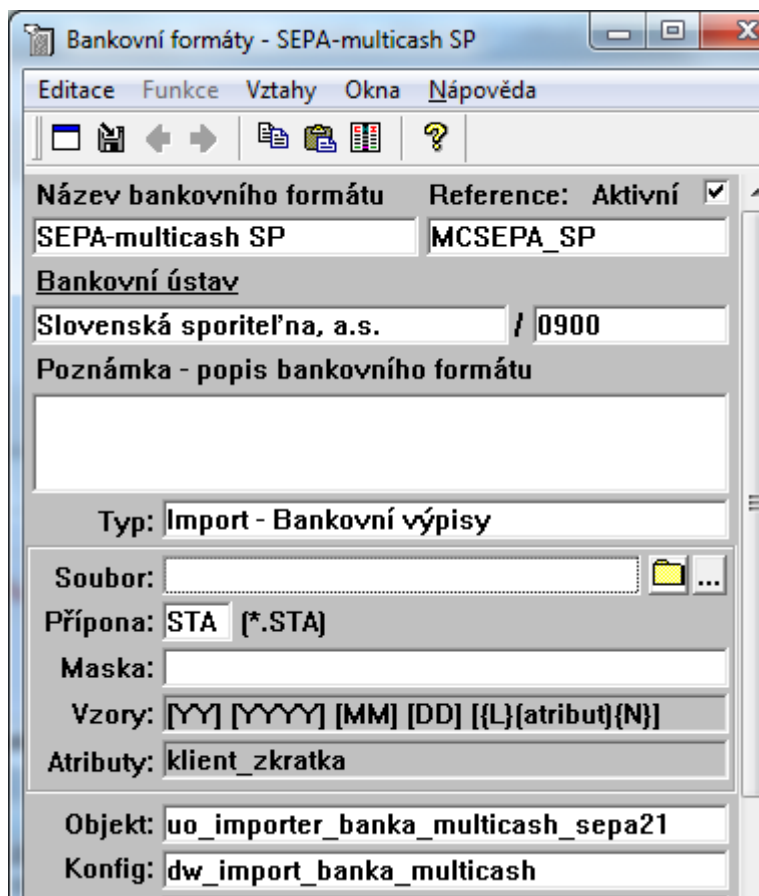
Bankovní formáty - SEPA-multicash SP

Editace Funkce Vztahy Okna Nápověda

Název bankovního formátu Reference: Aktivní

SEPA-multicash SP MCSEPA_SP

Bankovní ústav

Slovenská sporiteľna, a.s. / 0900

Poznámka - popis bankovního formátu

Typ: Import - Bankovní výpisy

Soubor: ...

Přípona: STA (*.STA)

Maska:

Vzory: [YY] [YYYY] [MM] [DD] [{L}(atribut){N}]

Atributy: klient_zkratka

Objekt: uo_importer_banka_multicash_sepa21

Konfig: dw_import_banka_multicash